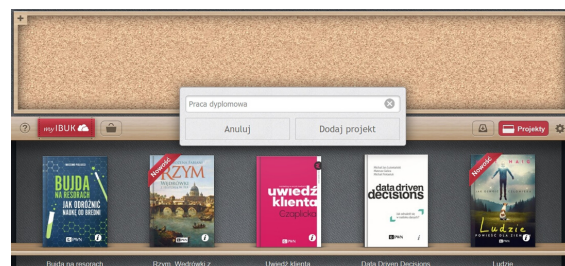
+

Praca dyplomowa

Anuluj

Dodaj projekt

?

my IBUK

Projekty

BUDA NA RESORACH

JAK ODRÓŻNIĆ NAUKĘ OD BREDNI

Nowość

RZYM

WĘDRÓWKI

uwiedź klienta

Czaplicka

data driven decisions

Nowość

Ludzie

Buda na resorach

Rzym. Wędrówki z

Uwiedź klienta

Data Driven Decisions

Ludzie